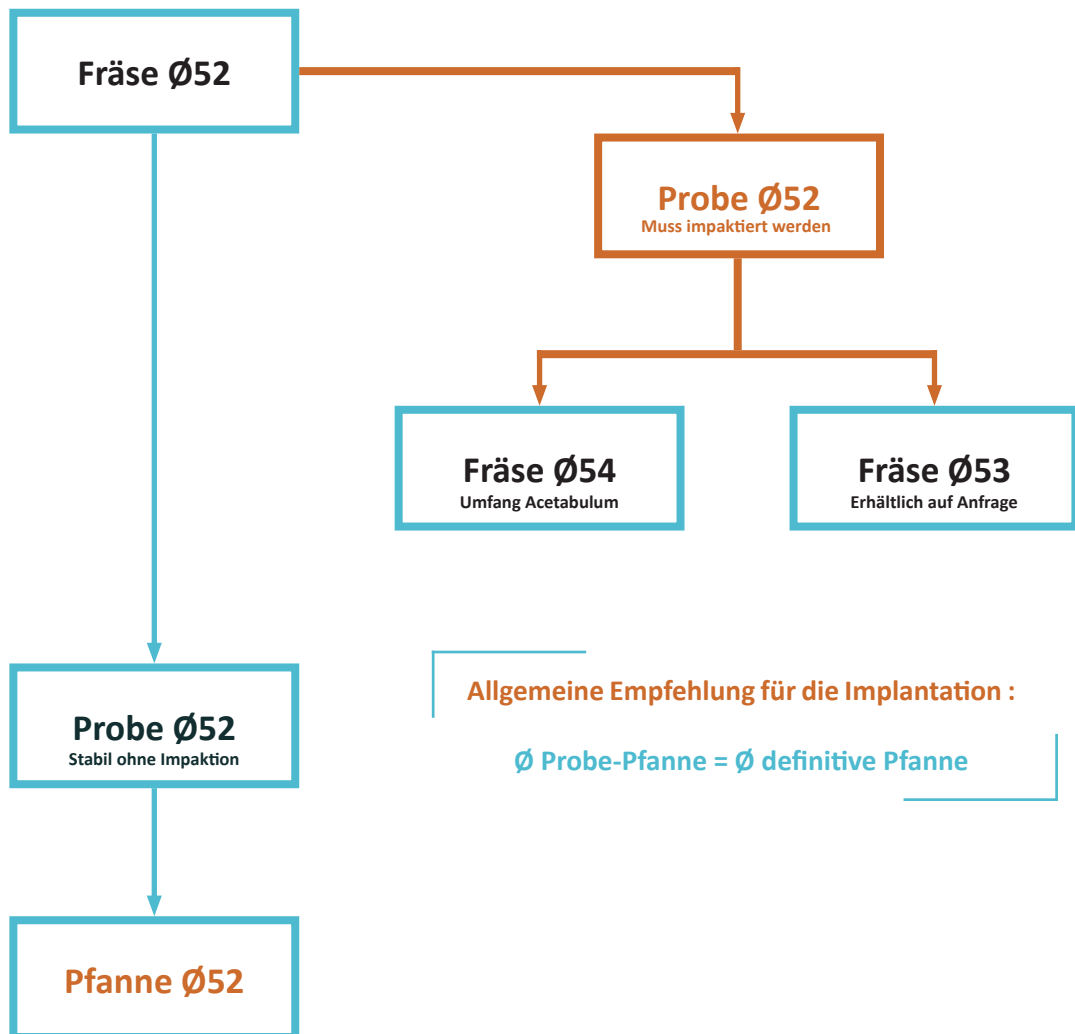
Fräse Ø52

Probe Ø52
Muss impaktiert werden

Fräse Ø54
Umfang Acetabulum

Fräse Ø53
Erhältlich auf Anfrage

Probe Ø52
Stabil ohne Impaktion

Allgemeine Empfehlung für die Implantation :

Ø Probe-Pfanne = Ø definitive Pfanne

Pfanne Ø52